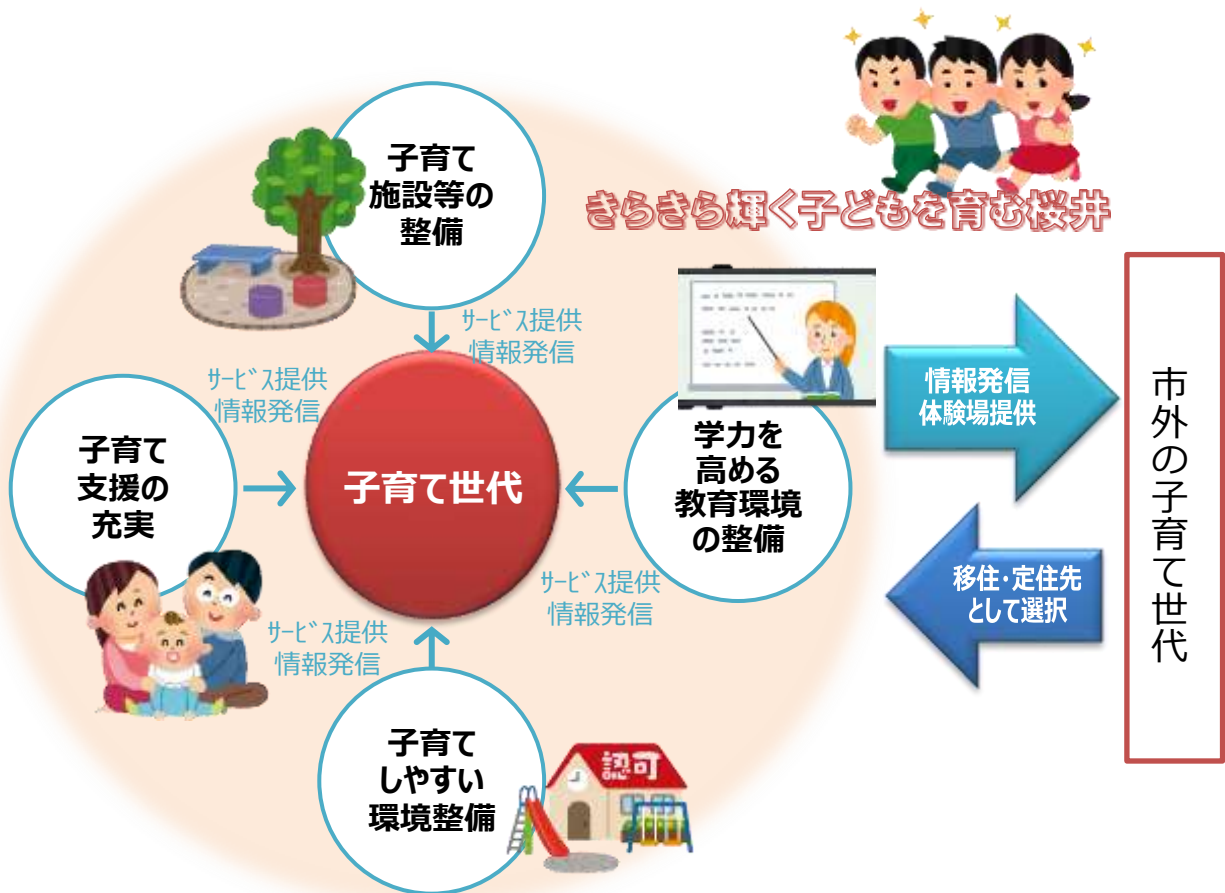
きらきら輝く子どもを育む桜井

子育て施設等の整備

サービス提供
情報発信

サービス提供
情報発信

子育て支援の充実

子育て世代

学力を高める教育環境の整備

サービス提供
情報発信

サービス提供
情報発信

子育てしやすい環境整備

認可

情報発信
体験場提供

移住・定住先として選択

市外の子育て世代